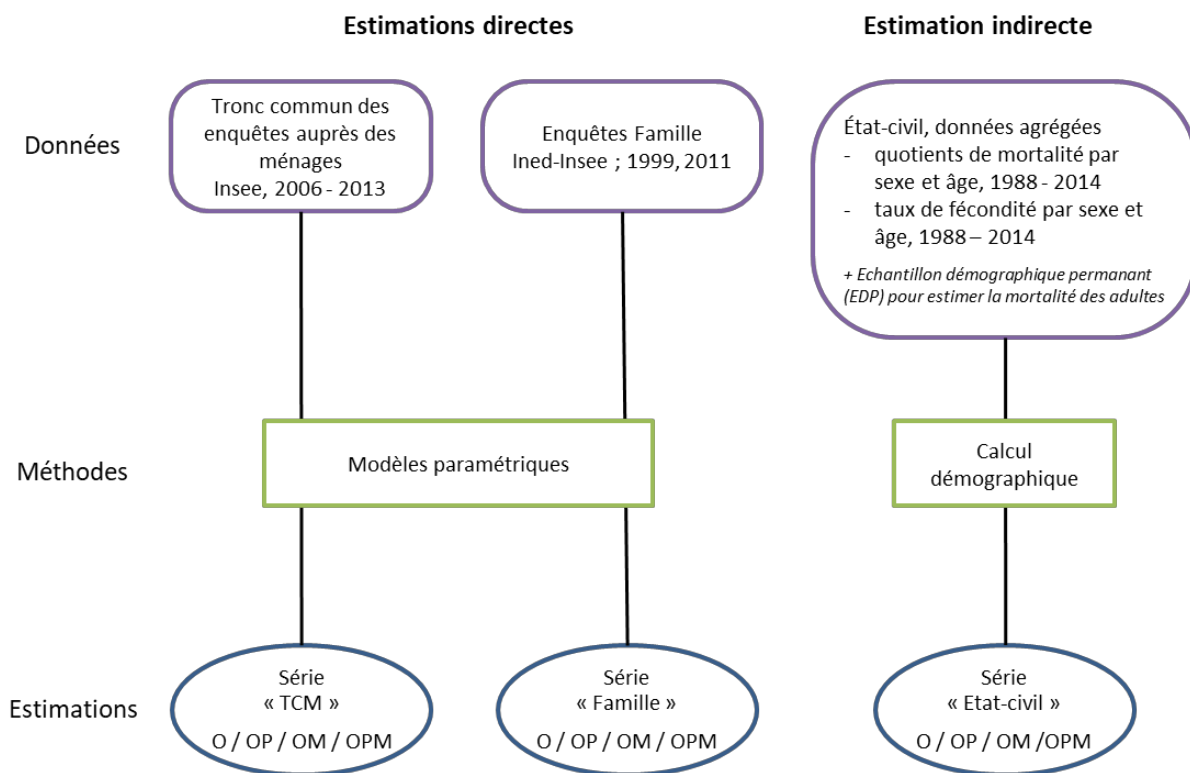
Estimations directes

Estimation indirecte

Données

Tronc commun des enquêtes auprès des ménages
Insee, 2006 - 2013

Enquêtes Famille
Ined-Insee ; 1999, 2011

État-civil, données agrégées
- quotients de mortalité par sexe et âge, 1988 - 2014
- taux de fécondité par sexe et âge, 1988 – 2014

+ Echantillon démographique permanant (EDP) pour estimer la mortalité des adultes

Méthodes

Modèles paramétriques

Calcul démographique

Estimations

Série « TCM »
O / OP / OM / OPM

Série « Famille »
O / OP / OM / OPM

Série « Etat-civil »
O / OP / OM /OPM